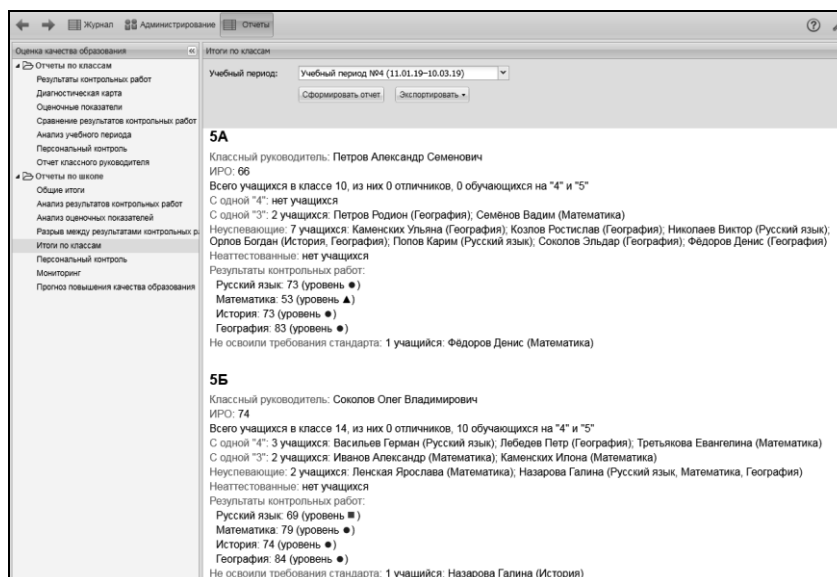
Журнал Администрирование Отчеты

Оценка качества образования

Отчеты по классам
Результаты контрольных работ
Диагностическая карта
Оценочные показатели
Сравнение результатов контрольных работ
Анализ учебного периода
Персональный контроль
Отчет классного руководителя
Отчеты по школе
Общие итоги
Анализ результатов контрольных работ
Анализ оценочных показателей
Разрыв между результатами контрольных р
Итоги по классам
Персональный контроль
Мониторинг
Прогноз повышения качества образования

Итоги по классам

Учебный период: Учебный период №4 (11.01.19–10.03.19)

Сформировать отчет Экспортировать

5А

Классный руководитель: Петров Александр Семенович
ИРО: 66
Всего учащихся в классе 10, из них 0 отличников, 0 обучающихся на "4" и "5"
С одной "4": нет учащихся
С одной "3": 2 учащихся: Петров Родион (География); Семёнов Вадим (Математика)
Неуспевающие: 7 учащихся: Каменских Ульяна (География); Козлов Ростислав (География); Николаев Виктор (Русский язык); Орлов Богдан (История, География); Попов Карим (Русский язык); Соколов Эльдар (География); Фёдоров Денис (География)
Неаттестованные: нет учащихся
Результаты контрольных работ:
Русский язык: 73 (уровень ●)
Математика: 53 (уровень ▲)
История: 73 (уровень ●)
География: 83 (уровень ●)
Не освоили требования стандарта: 1 учащийся: Фёдоров Денис (Математика)

5Б

Классный руководитель: Соколов Олег Владимирович
ИРО: 74
Всего учащихся в классе 14, из них 0 отличников, 10 обучающихся на "4" и "5"
С одной "4": 3 учащихся: Васильев Герман (Русский язык); Лебедев Петр (География); Третьякова Евангелина (Математика)
С одной "3": 2 учащихся: Иванов Александр (Математика); Каменских Илона (Математика)
Неуспевающие: 2 учащихся: Ленская Ярослава (Математика); Назарова Галина (Русский язык, Математика, География)
Неаттестованные: нет учащихся
Результаты контрольных работ:
Русский язык: 69 (уровень ■)
Математика: 79 (уровень ●)
История: 74 (уровень ●)
География: 84 (уровень ●)
Не освоили требования стандарта: 1 учащийся: Назарова Галина (История)